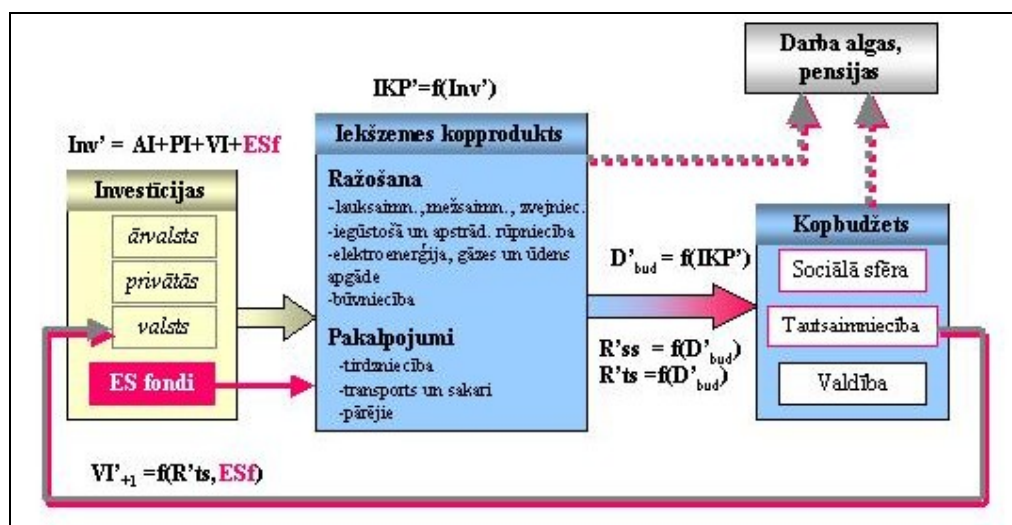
Darba algas, pensijas

IKP'=f(Inv')

Inv' = AI+PI+VI+ESf

Investīcijas

ārvalsts

privātās

valsts

ES fondi

Iekšzemes kopprodukts

Ražošana
-lauksaimn., mežsaimn., zvejniec.
-iegūstošā un apstrād. rūpniecība
-elektro enerģija, gāzes un ūdens apgāde
-būvniecība

Pakalpojumi
-tirdzniecība
-transports un sakari
-pārējie

$D'_{bud}$ = f(IKP')

R'ss = f($D'_{bud}$)
R'ts =f($D'_{bud}$)

Kopbudžets

Sociālā sfēra

Tautsaimniecība

Valdība

$VI'_{+1}$ =f(R'ts, ESf)